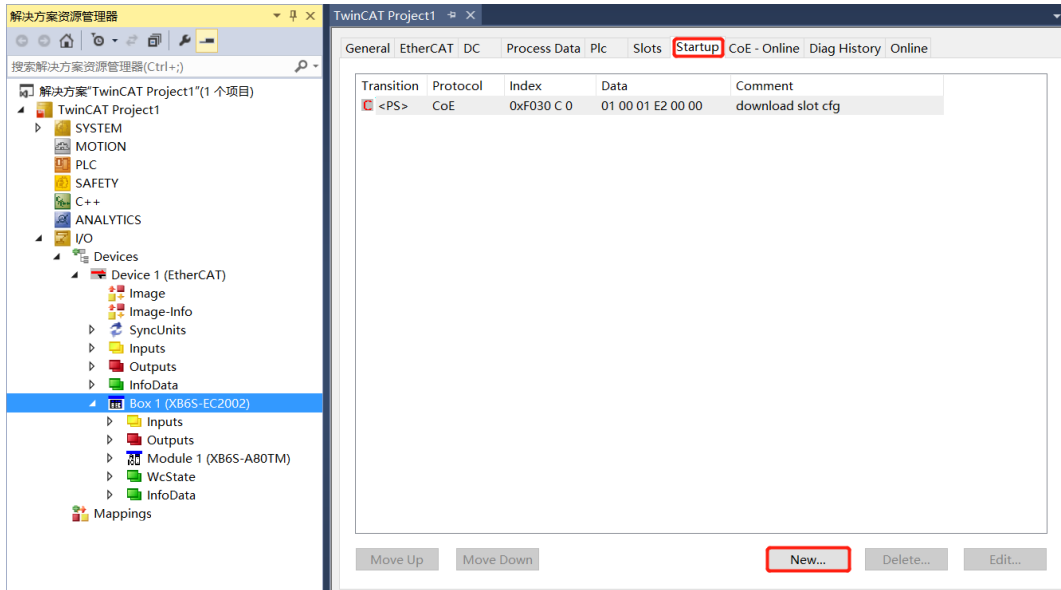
解决方案资源管理器

搜索解决方案资源管理器(Ctrl+;)

解决方案"TwinCAT Project1"(1 个项目)
TwinCAT Project1
SYSTEM
MOTION
PLC
SAFETY
C++
ANALYTICS
I/O
Devices
Device 1 (EtherCAT)
Image
Image-Info
SyncUnits
Inputs
Outputs
InfoData
Box 1 (XB6S-EC2002)
Inputs
Outputs
Module 1 (XB6S-A80TM)
WcState
InfoData
Mappings

TwinCAT Project1

General | EtherCAT | DC | Process Data | Plc | Slots | Startup | CoE - Online | Diag History | Online

| Transition | Protocol | Index | Data | Comment |
|---|---|---|---|---|
| <PS> | CoE | 0xF030 C 0 | 01 00 01 E2 00 00 | download slot cfg |

Move Up | Move Down | New... | Delete... | Edit...